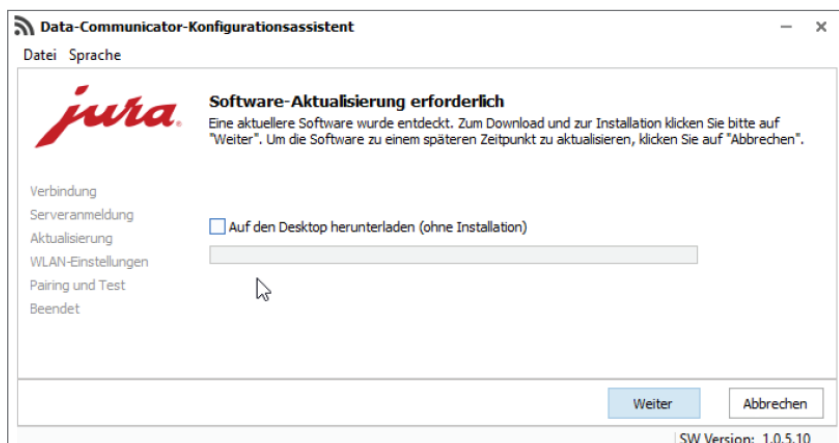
Data-Communicator-Konfigurationsassistent

Datei Sprache

jura

Software-Aktualisierung erforderlich

Eine aktuellere Software wurde entdeckt. Zum Download und zur Installation klicken Sie bitte auf "Weiter". Um die Software zu einem späteren Zeitpunkt zu aktualisieren, klicken Sie auf "Abbrechen".

Verbindung
Serveranmeldung
Aktualisierung
WLAN-Einstellungen
Pairing und Test
Beendet

Auf den Desktop herunterladen (ohne Installation)

Weiter

Abbrechen

SW Version: 1.0.5.10